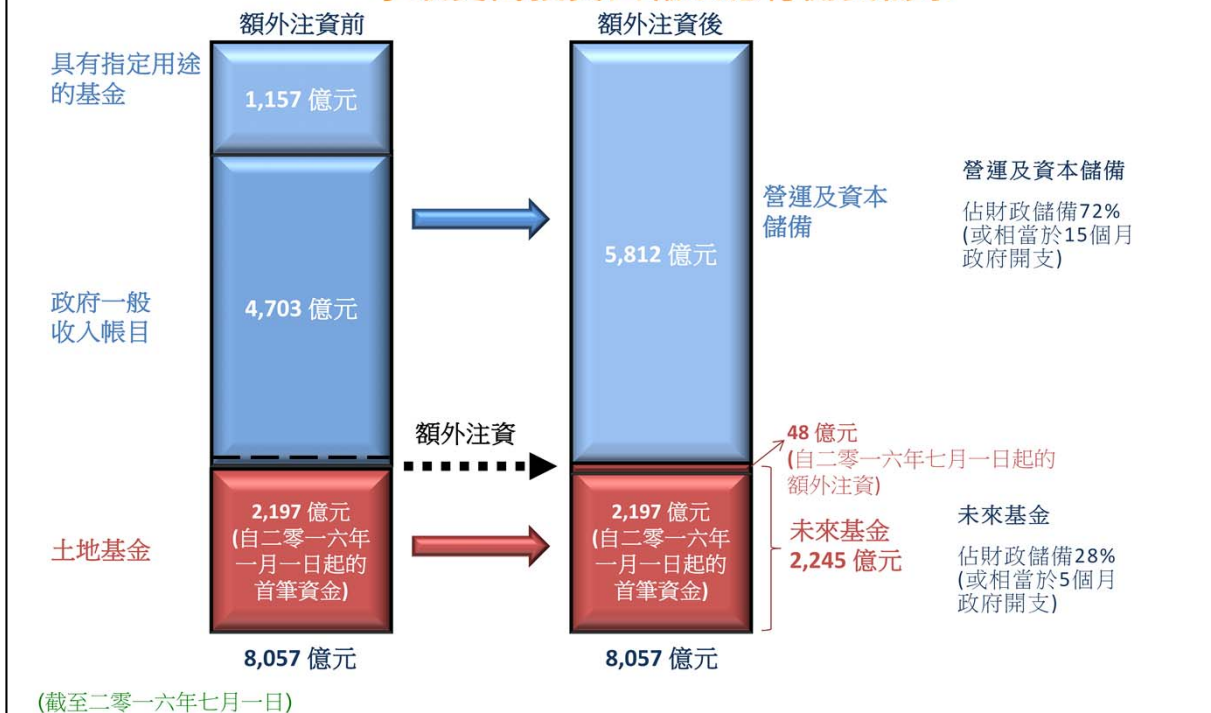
額外注資前

額外注資後

具有指定用途的基金

1,157 億元

政府一般收入帳目

4,703 億元

土地基金

2,197 億元
(自二零一六年一月一日起的首筆資金)

8,057 億元

額外注資

營運及資本儲備

5,812 億元

2,197 億元
(自二零一六年一月一日起的首筆資金)

8,057 億元

48 億元
(自二零一六年七月一日起的額外注資)

未來基金
2,245 億元

營運及資本儲備

佔財政儲備72%
(或相當於15個月政府開支)

未來基金

佔財政儲備28%
(或相當於5個月政府開支)

(截至二零一六年七月一日)